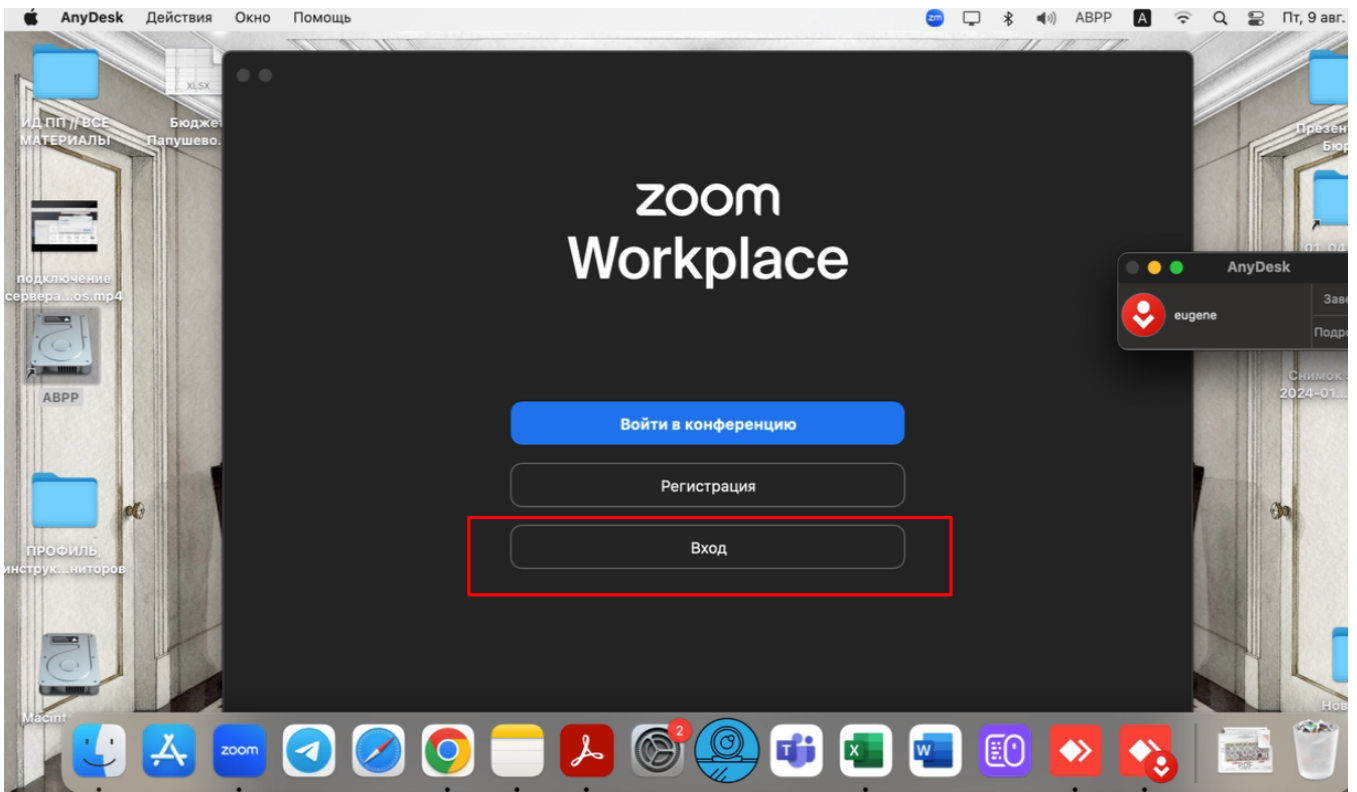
AnyDesk Действия Окно Помощь

zm ABPP A Пт, 9 авг.

ИД ПП // ВСЕ МАТЕРИАЛЫ

XLSX
Бюдже Папушево.

подключение сервера...os.mp4

ABPP

ПРОФИЛЬ, инструк...ниторов

Macint

Презен Бюр

01. 04

AnyDesk

eugene

Заве

Подре

Снимок 2024-01.

Нов

zoom
Workplace

Войти в конференцию

Регистрация

Вход

zoom

2

X

W